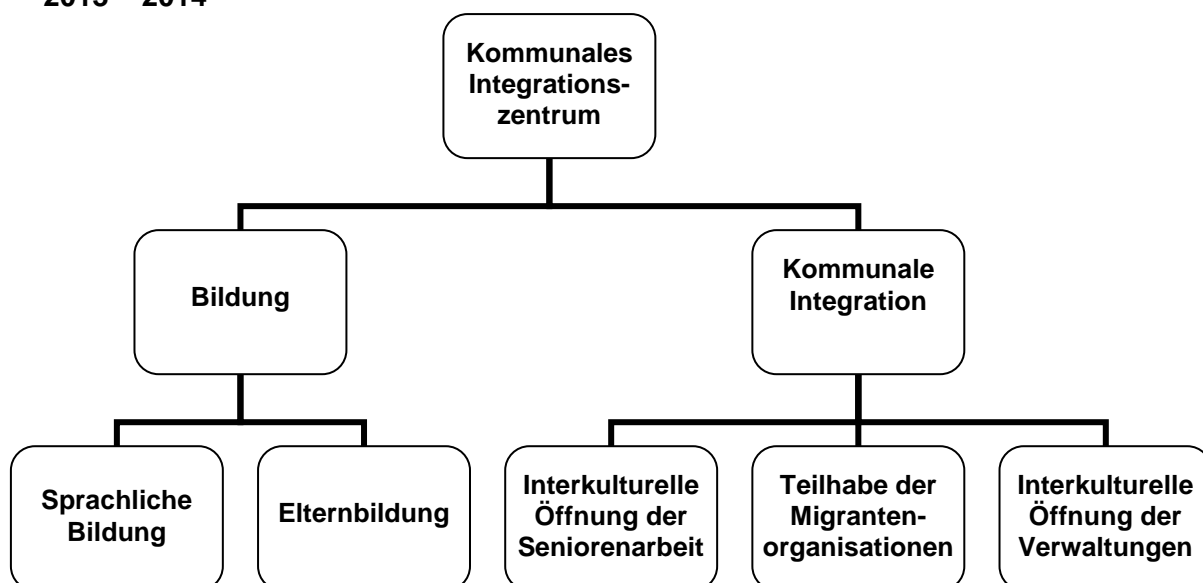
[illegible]

Kommunales Integrationszentrum

Bildung

Kommunale Integration

Sprachliche Bildung

Elternbildung

Interkulturelle Öffnung der Seniorenarbeit

Teilhabe der Migrantenorganisationen

Interkulturelle Öffnung der Verwaltungen